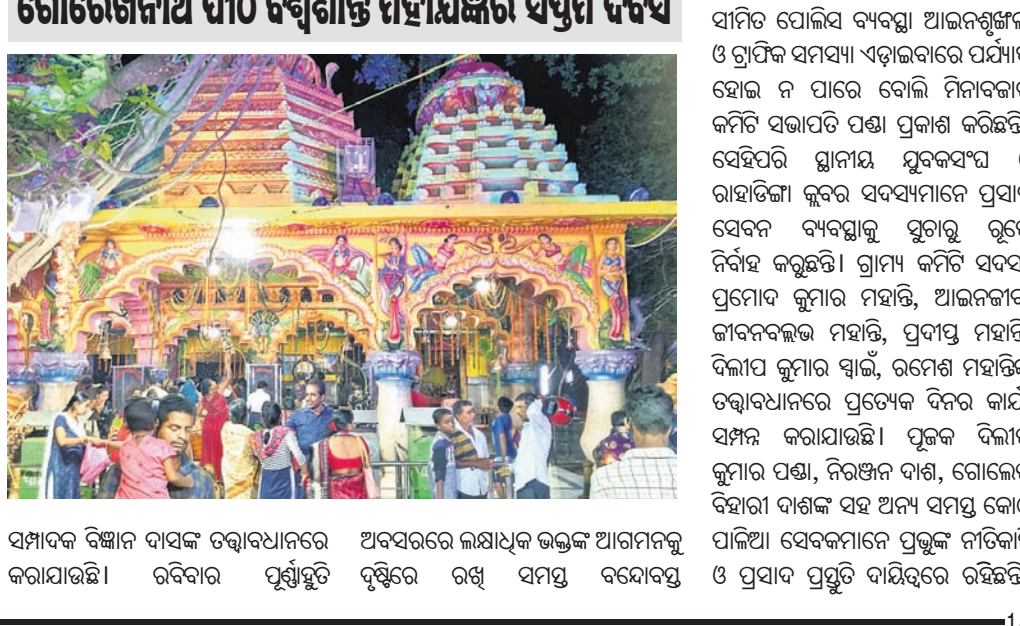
ଗୋରେଖନାଥ ପୀଠ ବିଶ୍ୱଶାନ୍ତି ମହାଯଜ୍ଞର ସପ୍ତମ ଦିବସ

ସୀମିତ ପୋଲିସ ବ୍ୟବସ୍ଥା ଆଇନଶୃଙ୍ଖଳ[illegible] ଓ ଟ୍ରାଫିକ ସମସ୍ୟା ଏଡ଼ାଇବାରେ ପର୍ଯ୍ୟାପ୍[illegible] ହୋଇ ନ ପାରେ ବୋଲି ମିନାବଜାର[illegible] କମିଟି ସଭାପତି ପଣ୍ଡା ପ୍ରକାଶ କରିଛନ୍ତି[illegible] ସେହିପରି ସ୍ଥାନୀୟ ଯୁବକସଂଘ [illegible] ରାହାଡିଙ୍ଗା କ୍ଲବର ସଦସ୍ୟମାନେ ପ୍ରସାଦ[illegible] ସେବନ ବ୍ୟବସ୍ଥାକୁ ସୁଚାରୁ ରୂପେ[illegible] ନିର୍ବାହ କରୁଛନ୍ତି। ଗ୍ରାମ୍ୟ କମିଟି ସଦସ୍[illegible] ପ୍ରମୋଦ କୁମାର ମହାନ୍ତି, ଆଇନଜୀବ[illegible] ଜୀବନବଲ୍ଲଭ ମହାନ୍ତି, ପ୍ରଦୀପ୍ତ ମହାନ୍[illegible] ଦିଲୀପ କୁମାର ସ୍ୱାଇଁ, ରମେଶ ମହାନ୍ତି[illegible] ତତ୍ତ୍ୱାବଧାନରେ ପ୍ରତ୍ୟେକ ଦିନର କାର୍ଯ୍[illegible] ସମ୍ପନ୍ନ କରାଯାଉଛି। ପୂଜକ ଦିଲୀପ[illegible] କୁମାର ପଣ୍ଡା, ନିରଞ୍ଜନ ଦାଶ, ଗୋଲେଖ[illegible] ବିହାରୀ ଦାଶଙ୍କ ସହ ଅନ୍ୟ ସମସ୍ତ କୋଠ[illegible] ପାଲିଆ ସେବକମାନେ ପ୍ରଭୁଙ୍କ ନୀତିକାନ୍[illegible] ଓ ପ୍ରସାଦ ପ୍ରସ୍ତୁତି ଦାୟିତ୍ୱରେ ରହିଛନ୍ତି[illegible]

ସମ୍ପାଦକ ବିଜ୍ଞାନ ଦାସଙ୍କ ତତ୍ତ୍ୱାବଧାନରେ କରାଯାଉଛି। ରବିବାର ପୂର୍ଣ୍ଣାହୁତି

ଅବସରରେ ଲକ୍ଷାଧିକ ଭକ୍ତଙ୍କ ଆଗମନକୁ ଦୃଷ୍ଟିରେ ରଖି ସମସ୍ତ ବନ୍ଦୋବସ୍ତ

1